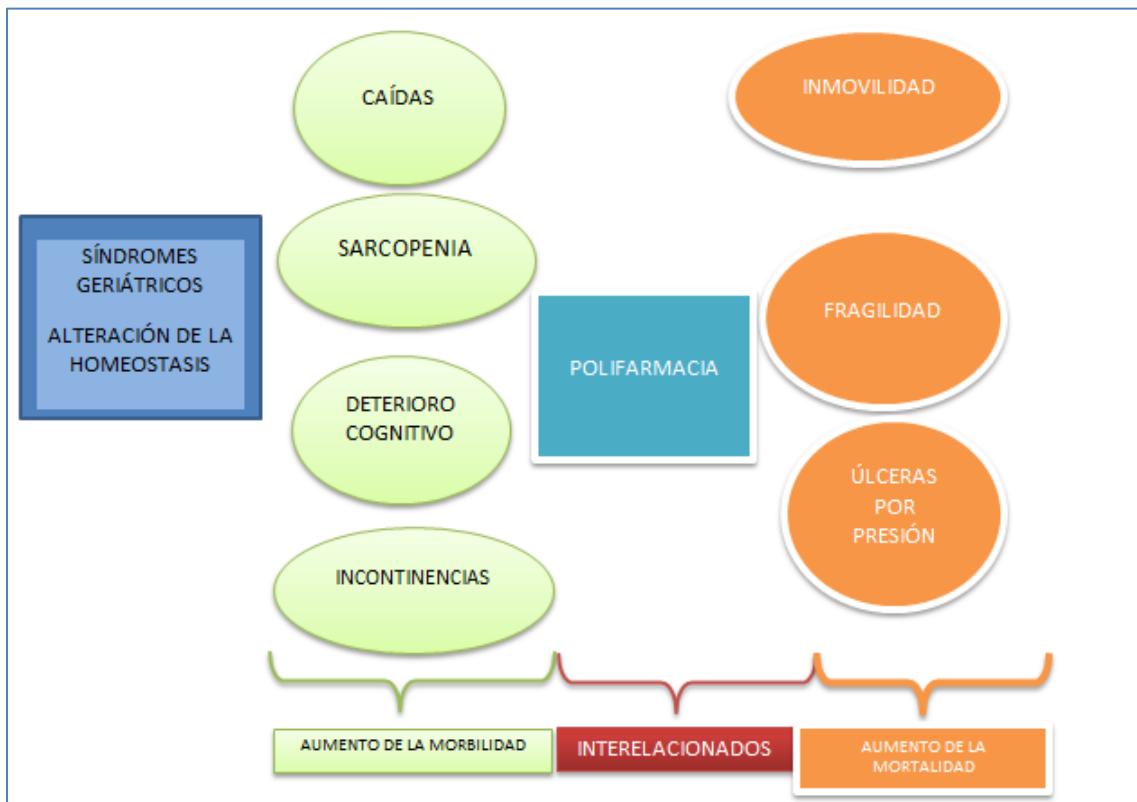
SÍNDROMES GERIÁTRICOS

ALTERACIÓN DE LA HOMEOSTASIS

CAÍDAS

SARCOPENIA

DETERIORO COGNITIVO

INCONTINENCIAS

POLIFARMACIA

INMOVILIDAD

FRAGILIDAD

ÚLCERAS POR PRESIÓN

AUMENTO DE LA MORBILIDAD

INTERELACIONADOS

AUMENTO DE LA MORTALIDAD